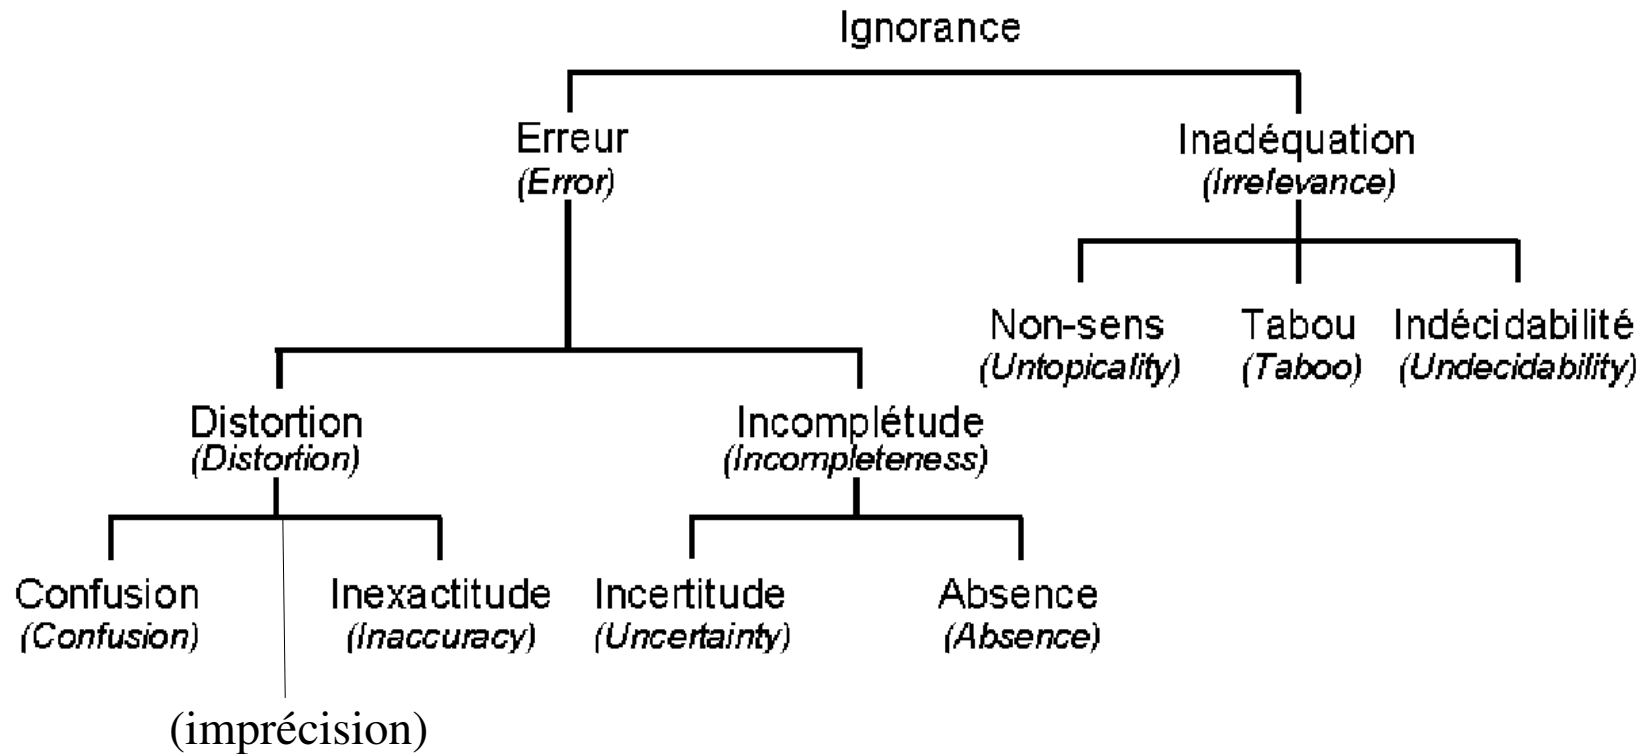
Ignorance

Erreur
*(Error)*

Inadéquation
*(Irrelevance)*

Non-sens
*(Untopicality)*

Tabou
*(Taboo)*

Indécidabilité
*(Undecidability)*

Distortion
*(Distortion)*

Incomplétude
*(Incompleteness)*

Confusion
*(Confusion)*

Inexactitude
*(Inaccuracy)*

Incertitude
*(Uncertainty)*

Absence
*(Absence)*

(imprécision)